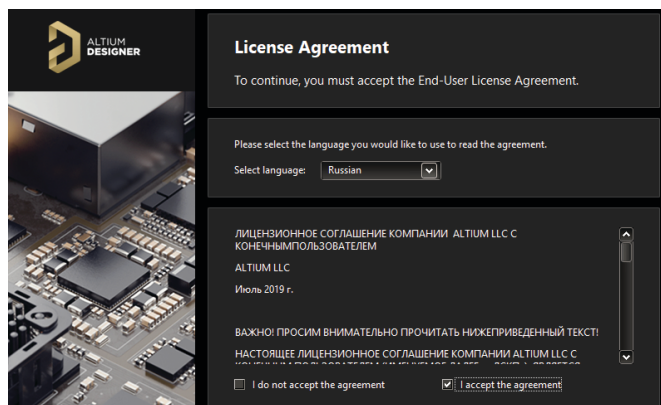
ALTIUM DESIGNER

License Agreement

To continue, you must accept the End-User License Agreement.

Please select the language you would like to use to read the agreement.

Select language: Russian

ЛИЦЕНЗИОННОЕ СОГЛАШЕНИЕ КОМПАНИИ ALTIUM LLC С КОНЕЧНЫМПОЛЬЗОВАТЕЛЕМ

ALTIUM LLC

Июль 2019 г.

ВАЖНО! ПРОСИМ ВНИМАТЕЛЬНО ПРОЧИТАТЬ НИЖЕПРИВЕДЕННЫЙ ТЕКСТ!

НАСТОЯЩЕЕ ЛИЦЕНЗИОННОЕ СОГЛАШЕНИЕ КОМПАНИИ ALTIUM LLC С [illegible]

I do not accept the agreement

I accept the agreement